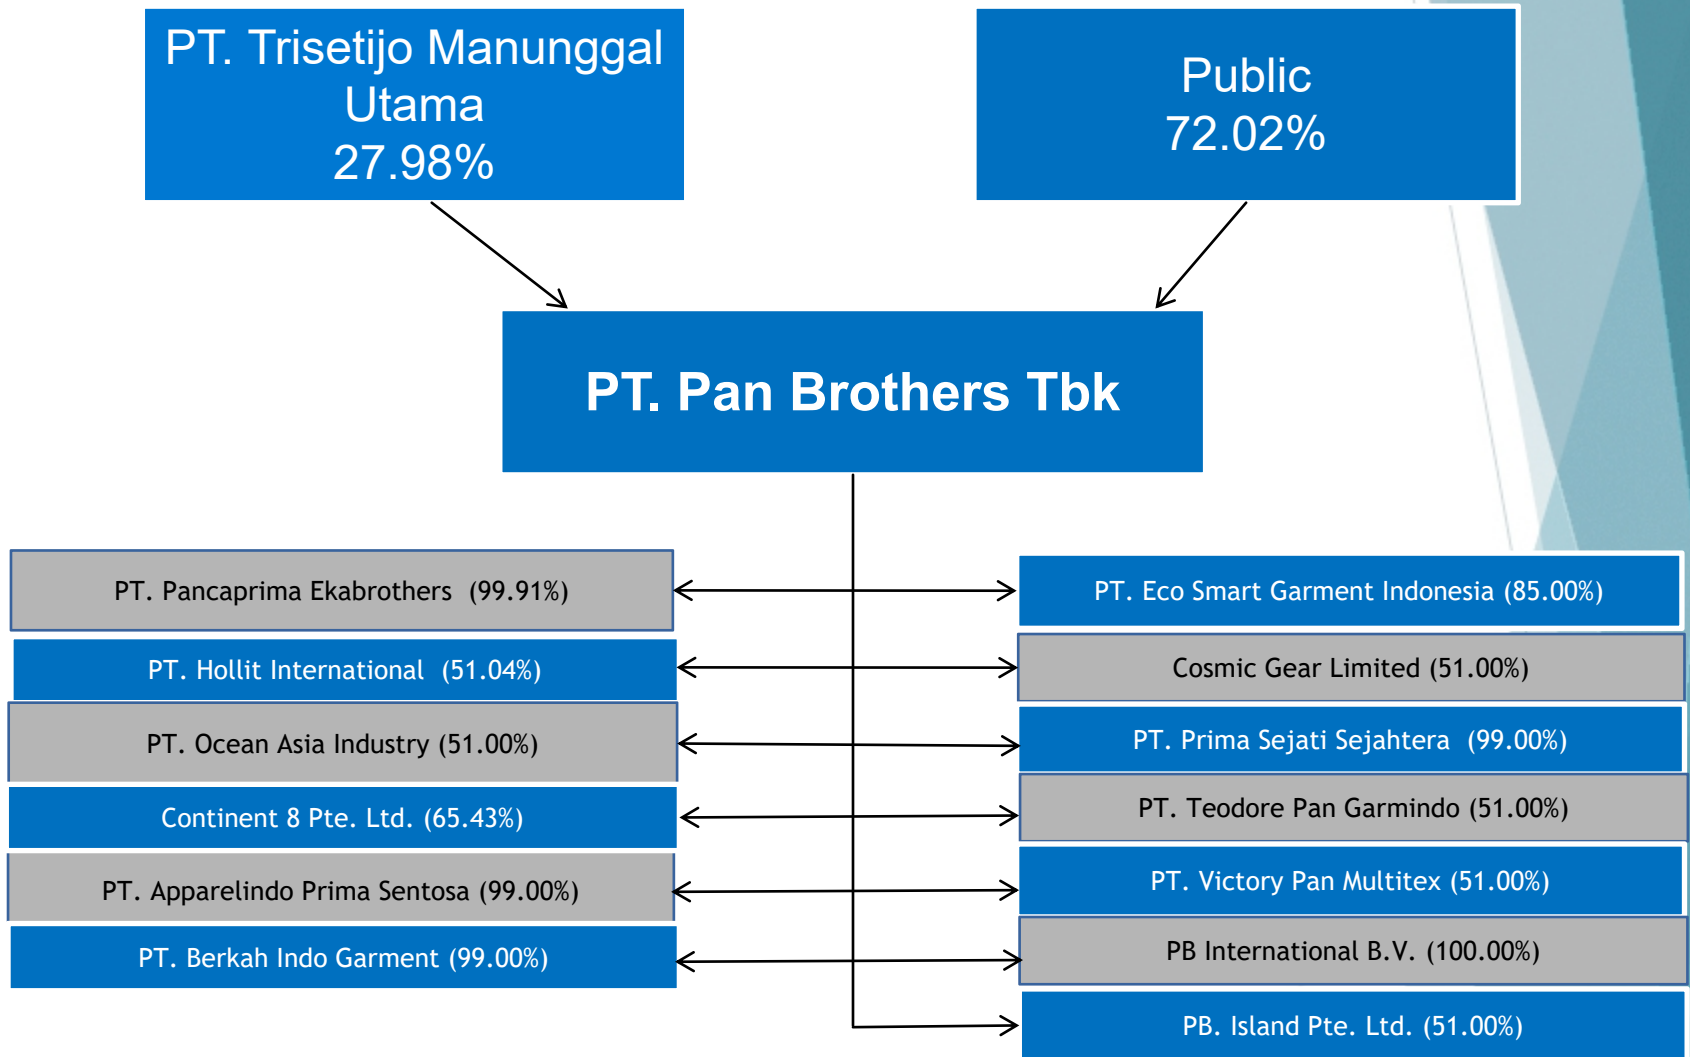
PT. Trisetijo Manunggal Utama
27.98%

Public
72.02%

PT. Pan Brothers Tbk

PT. Pancaprima Ekabrothers (99.91%)

PT. Hollit International (51.04%)

PT. Ocean Asia Industry (51.00%)

Continent 8 Pte. Ltd. (65.43%)

PT. Apparelindo Prima Sentosa (99.00%)

PT. Berkah Indo Garment (99.00%)

PT. Eco Smart Garment Indonesia (85.00%)

Cosmic Gear Limited (51.00%)

PT. Prima Sejati Sejahtera (99.00%)

PT. Teodore Pan Garmindo (51.00%)

PT. Victory Pan Multitex (51.00%)

PB International B.V. (100.00%)

PB. Island Pte. Ltd. (51.00%)